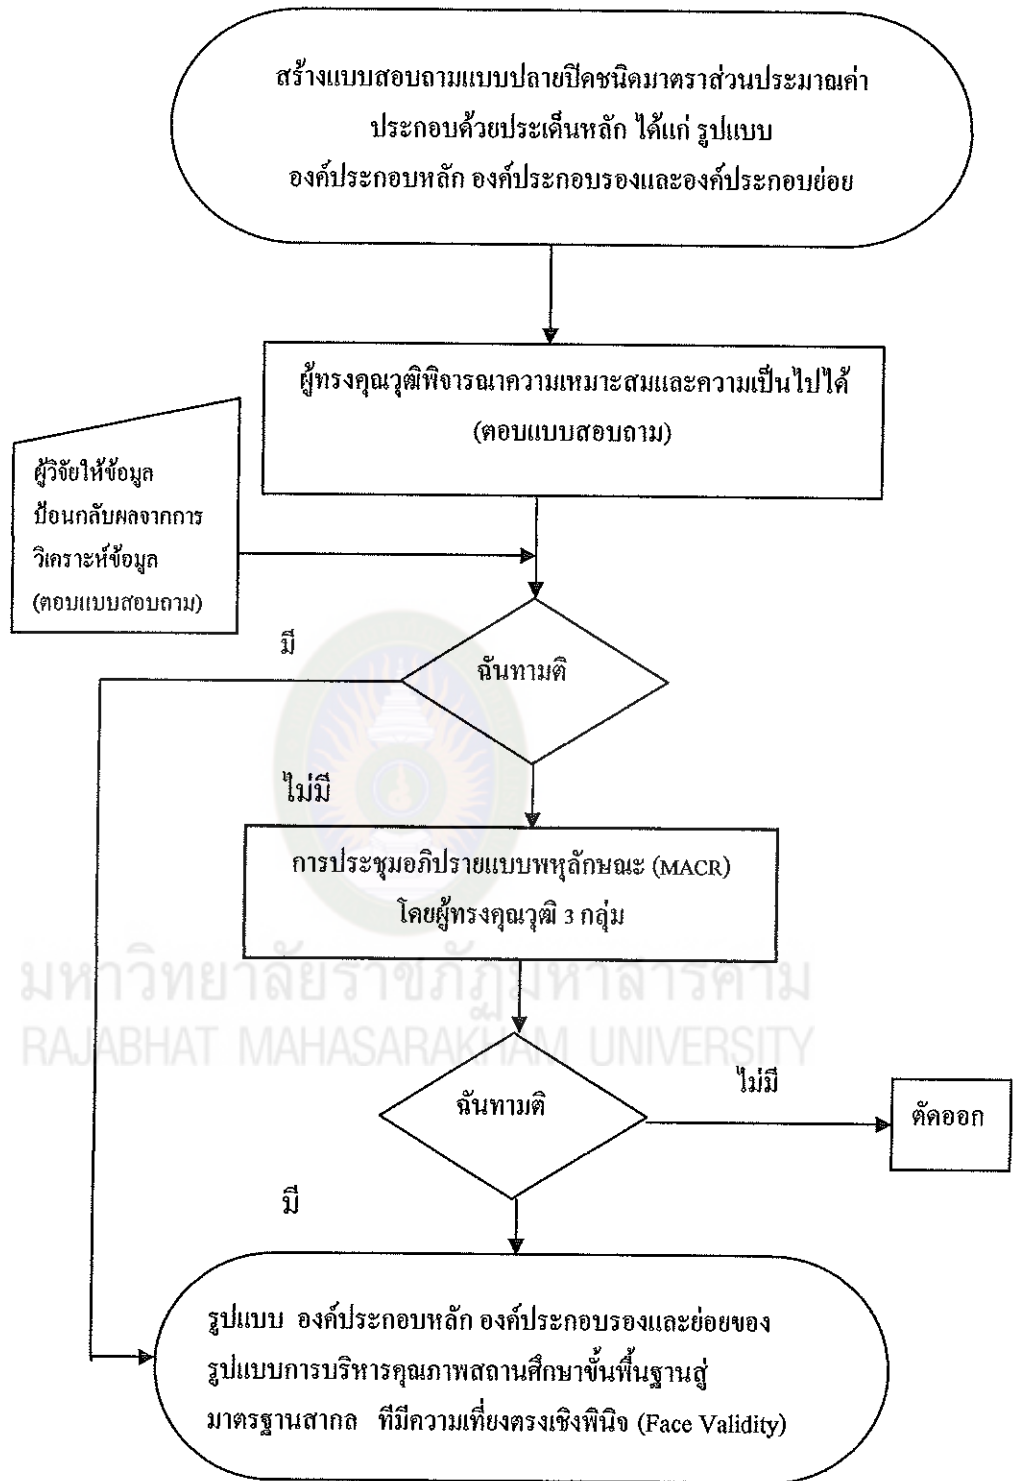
สร้างแบบสอบถามแบบปลายปิดชนิดมาตราส่วนประมาณค่า ประกอบด้วยประเด็นหลัก ได้แก่ รูปแบบ องค์ประกอบหลัก องค์ประกอบรองและองค์ประกอบย่อย

ผู้ทรงคุณวุฒิพิจารณาความเหมาะสมและความเป็นไปได้ (ตอบแบบสอบถาม)

ผู้วิจัยให้ข้อมูลป้อนกลับผลจากการวิเคราะห์ข้อมูล (ตอบแบบสอบถาม)

มี

ฉันทามติ

ไม่มี

การประชุมอภิปรายแบบพหุลักษณะ (MACR) โดยผู้ทรงคุณวุฒิ 3 กลุ่ม

มหาวิทยาลัยราชภัฏมหาสารคาม
RAJABHAT MAHASARAKHAM UNIVERSITY

ไม่มี

ฉันทามติ

ตัดออก

มี

รูปแบบ องค์ประกอบหลัก องค์ประกอบรองและย่อยของรูปแบบการบริหารคุณภาพสถานศึกษาขั้นพื้นฐานสู่มาตรฐานสากล ที่มีความเที่ยงตรงเชิงพินิจ (Face Validity)